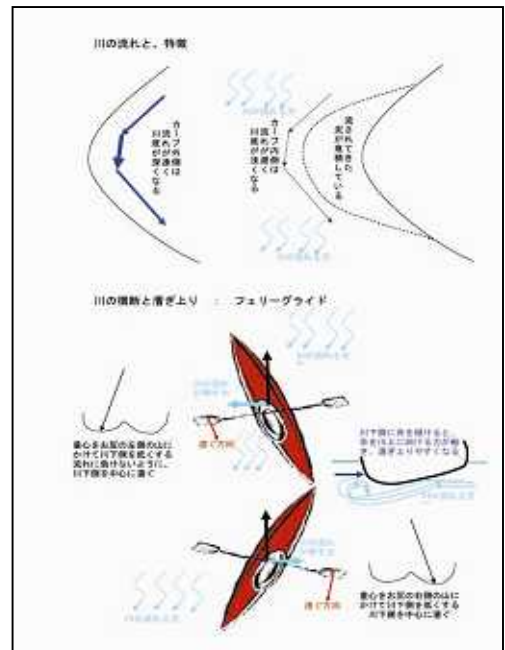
川の流れと、特徴

カーブの外側は川底が深くなる

カーブの内側は川底が浅くなる

流されてきた泥が堆積している

川の横断と漕ぎ上り ： フェリーグライド

重心をお尻の左側の山にかけて川下側を低くする流れに負けないように、川下側を中心に漕ぐ

漕ぐ方向

川下側に体を傾けると体をはじくようにかかる力が働き、漕ぎ上がりやすくなる

漕ぐ方向

重心をお尻の右側の山にかけて川下側を低くする川下側を中心に漕ぐ

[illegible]

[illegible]

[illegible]

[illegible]

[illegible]